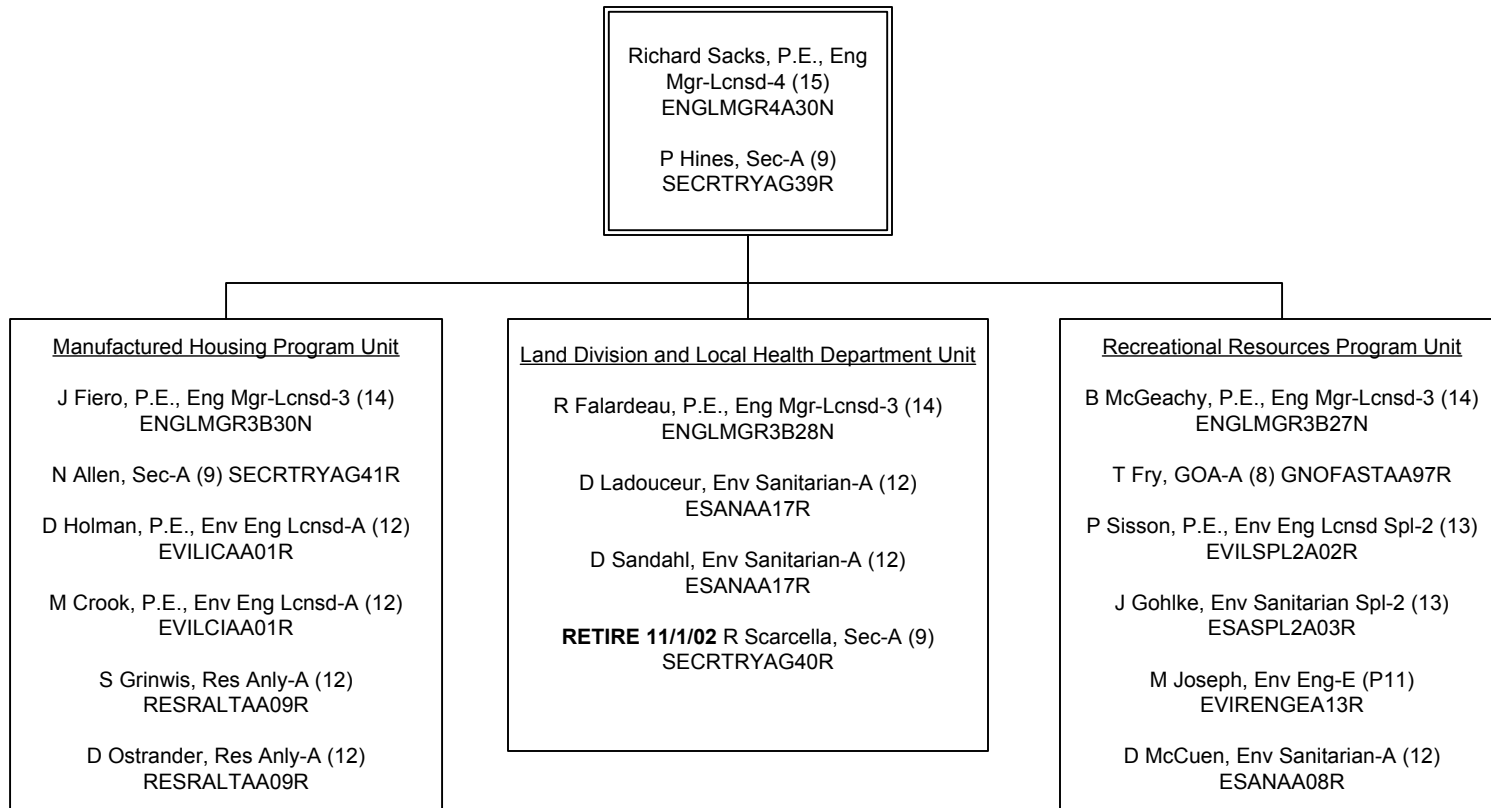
Richard Sacks, P.E., Eng Mgr-Lcnsd-4 (15)
ENGLMGR4A30N

P Hines, Sec-A (9)
SECRTRYAG39R

Manufactured Housing Program Unit

J Fiero, P.E., Eng Mgr-Lcnsd-3 (14)
ENGLMGR3B30N

N Allen, Sec-A (9) SECRTRYAG41R

D Holman, P.E., Env Eng Lcnsd-A (12)
EVILICAA01R

M Crook, P.E., Env Eng Lcnsd-A (12)
EVILCIAA01R

S Grinwis, Res Anly-A (12)
RESRALTAA09R

D Ostrander, Res Anly-A (12)
RESRALTAA09R

Land Division and Local Health Department Unit

R Falardeau, P.E., Eng Mgr-Lcnsd-3 (14)
ENGLMGR3B28N

D Ladouceur, Env Sanitarian-A (12)
ESANAA17R

D Sandahl, Env Sanitarian-A (12)
ESANAA17R

**RETIRE 11/1/02** R Scarcella, Sec-A (9)
SECRTRYAG40R

Recreational Resources Program Unit

B McGeachy, P.E., Eng Mgr-Lcnsd-3 (14)
ENGLMGR3B27N

T Fry, GOA-A (8) GNOFASTAA97R

P Sisson, P.E., Env Eng Lcnsd Spl-2 (13)
EVILSPL2A02R

J Gohlke, Env Sanitarian Spl-2 (13)
ESASPL2A03R

M Joseph, Env Eng-E (P11)
EVIRENGEA13R

D McCuen, Env Sanitarian-A (12)
ESANAA08R